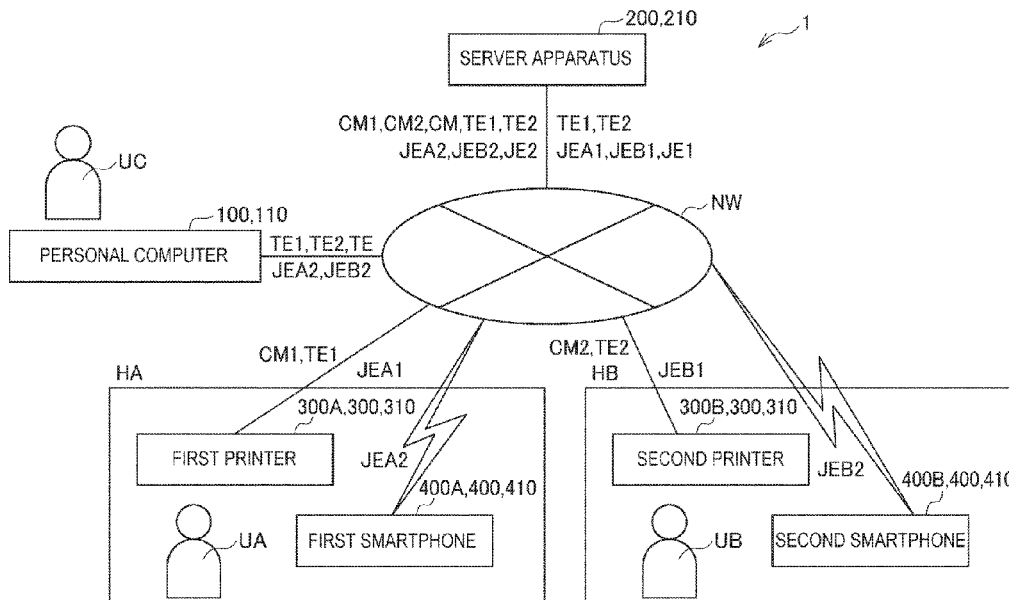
200,210

1

SERVER APPARATUS

CM1,CM2,CM,TE1,TE2
JEA2,JEB2,JE2

TE1,TE2
JEA1,JEB1,JE1

UC

100,110

NW

PERSONAL COMPUTER

TE1,TE2,TE
JEA2,JEB2

CM1,TE1

JEA1

CM2,TE2

JEB1

HA

HB

300A,300,310

300B,300,310

FIRST PRINTER

JEA2

SECOND PRINTER

JEB2

400A,400,410

400B,400,41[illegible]

UA

FIRST SMARTPHONE

UB

SECOND SMARTPHONE